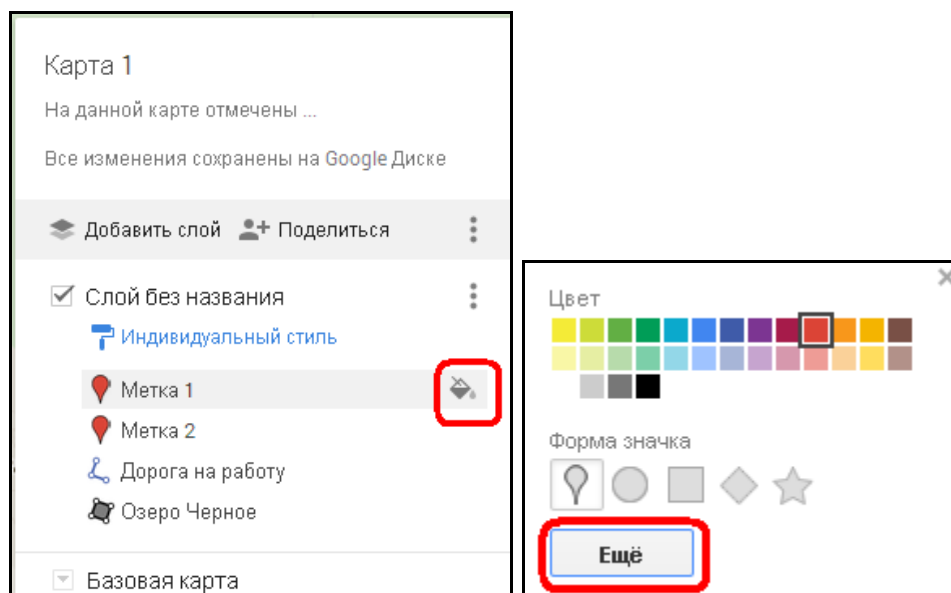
Карта 1

На данной карте отмечены ...

Все изменения сохранены на Google Диске

Добавить слой Поделиться

Слой без названия

Индивидуальный стиль

Метка 1

Метка 2

Дорога на работу

Озеро Черное

Базовая карта

Цвет

Форма значка

Ещё